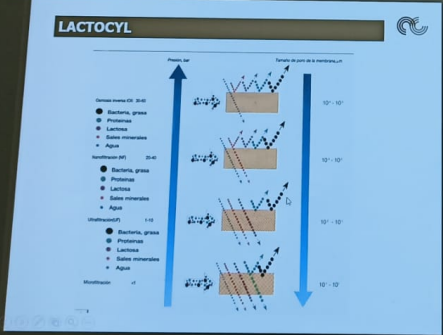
LACTOCYL

Presión, bar

Tamaño de poro de la membrana, μm

Ósmosis inversa (OI) 20-80

Bacteria, grasa
Proteínas
Lactosa
Sales minerales
Agua

$10^{-4}$ - $10^{-3}$

Nanofiltración (NF) 20-40

Bacteria, grasa
Proteínas
Lactosa
Sales minerales
Agua

$10^{-3}$ - $10^{-2}$

Ultrafiltración (UF) 1-10

Bacteria, grasa
Proteínas
Lactosa
Sales minerales
Agua

$10^{-2}$ - $10^{-1}$

Microfiltración <1

$10^{-1}$ - $10^{1}$